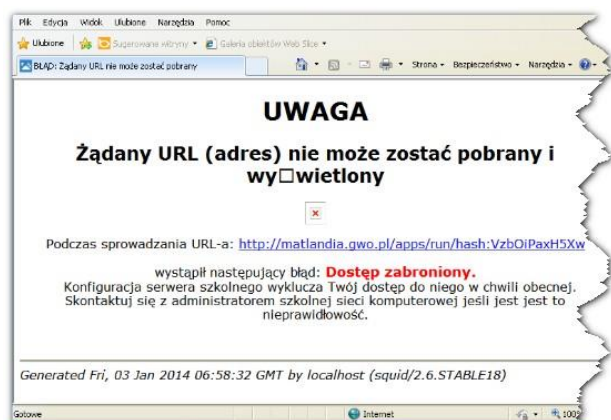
Plik Edycja Widok Ulubione Narzędzia Pomoc

Ulubione | Sugerowane witryny • Galeria obiektów Web Slice •

BŁĄD: Żądany URL nie może zostać pobrany

Strona • Bezpieczeństwo • Narzędzia •

UWAGA

Żądany URL (adres) nie może zostać pobrany i wy□wietlony

Podczas sprawdzania URL-a: http://matlandia.gwo.pl/apps/run/hash:VzbOiPaxH5Xw

wystąpił następujący błąd: Dostęp zabroniony.
Konfiguracja serwera szkolnego wyklucza Twój dostęp do niego w chwili obecnej.
Skontaktuj się z administratorem szkolnej sieci komputerowej jeśli jest jest to nieprawidłowość.

Generated Fri, 03 Jan 2014 06:58:32 GMT by localhost (squid/2.6.STABLE18)

Gotowe | Internet | 100%